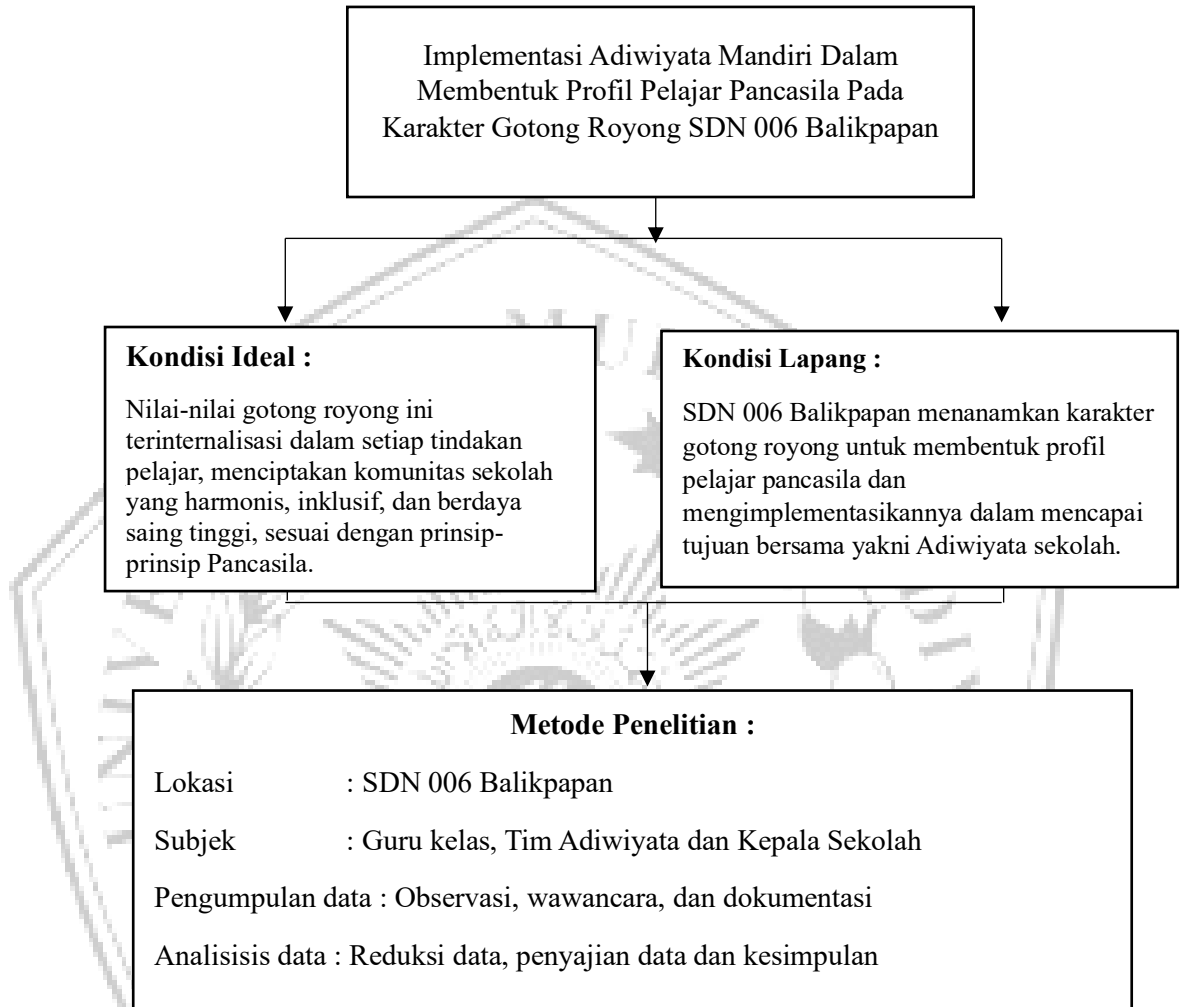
Implementasi Adiwiyata Mandiri Dalam Membentuk Profil Pelajar Pancasila Pada Karakter Gotong Royong SDN 006 Balikpapan

**Kondisi Ideal :**

Nilai-nilai gotong royong ini terinternalisasi dalam setiap tindakan pelajar, menciptakan komunitas sekolah yang harmonis, inklusif, dan berdaya saing tinggi, sesuai dengan prinsip-prinsip Pancasila.

**Kondisi Lapang :**

SDN 006 Balikpapan menanamkan karakter gotong royong untuk membentuk profil pelajar pancasila dan mengimplementasikannya dalam mencapai tujuan bersama yakni Adiwiyata sekolah.

**Metode Penelitian :**

Lokasi : SDN 006 Balikpapan

Subjek : Guru kelas, Tim Adiwiyata dan Kepala Sekolah

Pengumpulan data : Observasi, wawancara, dan dokumentasi

Analisisis data : Reduksi data, penyajian data dan kesimpulan